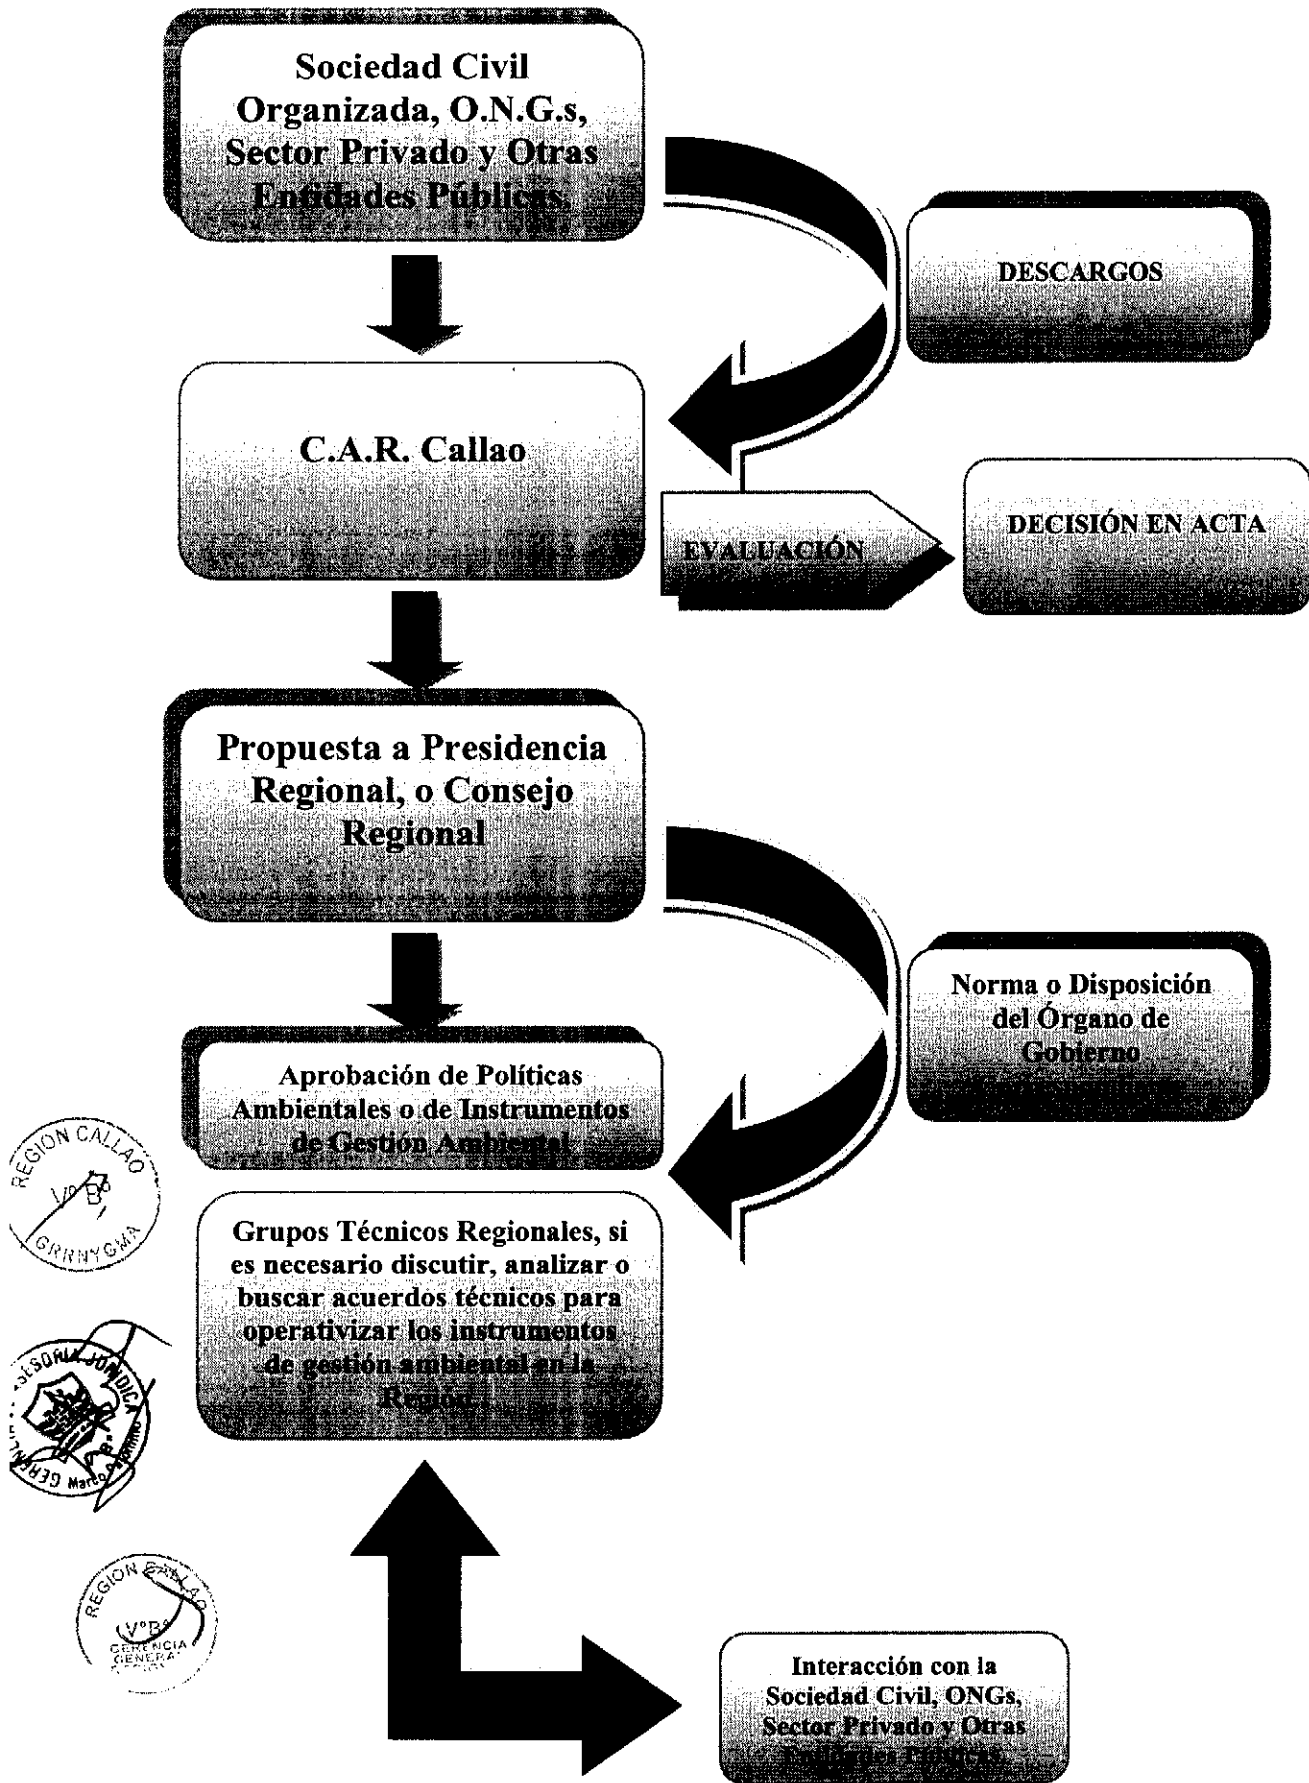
Sociedad Civil Organizada, O.N.G.s, Sector Privado y Otras Entidades Públicas.

DESCARGOS

C.A.R. Callao

EVALUACIÓN

DECISIÓN EN ACTA

Propuesta a Presidencia Regional, o Consejo Regional

Norma o Disposición del Órgano de Gobierno

Aprobación de Políticas Ambientales o de Instrumentos de Gestión Ambiental

REGION CALLAO
V°B°
GRRNYGMA

Grupos Técnicos Regionales, si es necesario discutir, analizar o buscar acuerdos técnicos para operativizar los instrumentos de gestión ambiental en la Región.

GERENCIA ASESORIA JURIDICA
Marco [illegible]

REGION CALLAO
V°B°
GERENCIA GENERAL

Interacción con la Sociedad Civil, ONGs, Sector Privado y Otras Entidades Públicas.